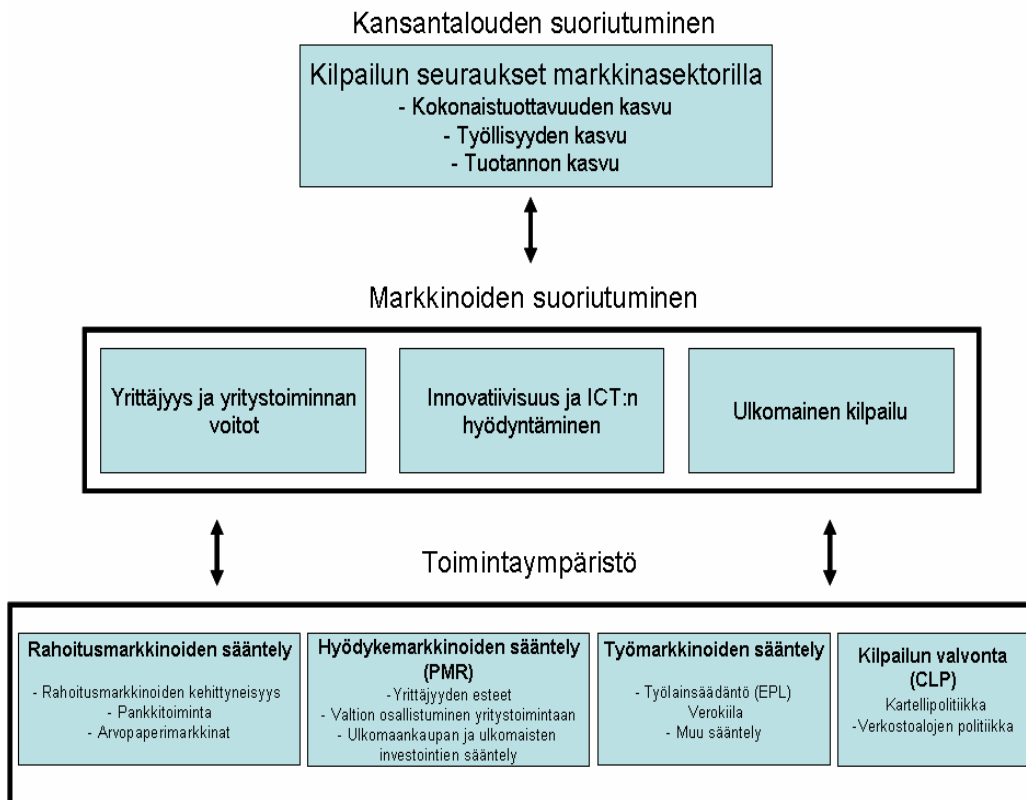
Kansantalouden suoriutuminen

Kilpailun seuraukset markkinasektorilla
- Kokonaistuottavuuden kasvu
- Työllisyyden kasvu
- Tuotannon kasvu

Markkinoiden suoriutuminen

Yrittäjyys ja yritystoiminnan voitot

Innovatiivisuus ja ICT:n hyödyntäminen

Ulkomainen kilpailu

Toimintaympäristö

Rahoitusmarkkinoiden sääntely
- Rahoitusmarkkinoiden kehittyneisyys
- Pankkitoiminta
- Arvopaperimarkkinat

Hyödykemarkkinoiden sääntely (PMR)
-Yrittäjyyden esteet
- Valtion osallistuminen yritystoimintaan
- Ulkomaankaupan ja ulkomaisten investointien sääntely

Työmarkkinoiden sääntely
- Työlainsäädäntö (EPL)
Verokiila
- Muu sääntely

Kilpailun valvonta (CLP)
Kartellipolitiikka
-Verkostoalojen politiikka